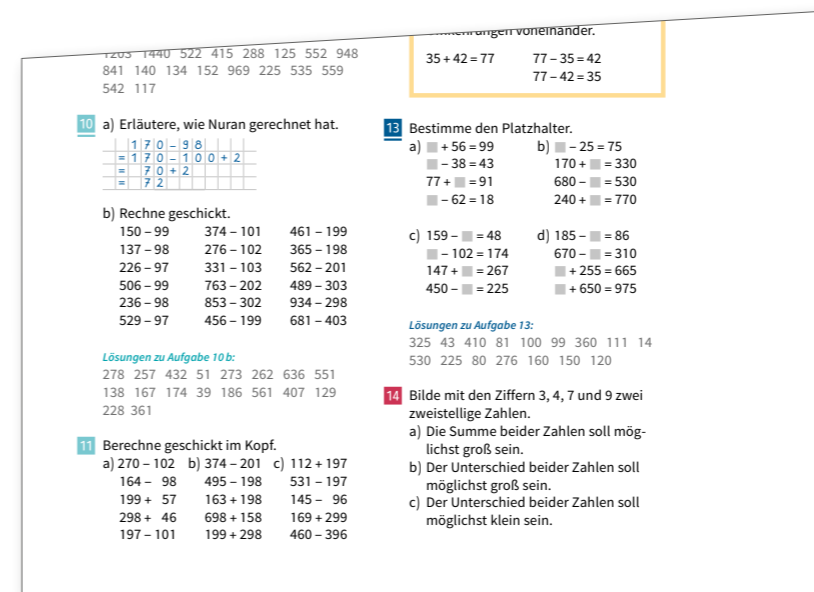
1263 1440 522 415 288 125 552 948
841 140 134 152 969 225 535 559
542 117

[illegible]kehrungen voneinander.

$35 + 42 = 77$ $77 - 35 = 42$
$77 - 42 = 35$

10 a) Erläutere, wie Nuran gerechnet hat.

| | 1 | 7 | 0 | – | 9 | 8 | | | | |
|---|---|---|---|---|---|---|---|---|---|---|
| = | 1 | 7 | 0 | – | 1 | 0 | 0 | + | 2 | |
| = | | 7 | 0 | + | 2 | | | | | |
| = | | 7 | 2 | | | | | | | |

b) Rechne geschickt.
$150 - 99$ $374 - 101$ $461 - 199$
$137 - 98$ $276 - 102$ $365 - 198$
$226 - 97$ $331 - 103$ $562 - 201$
$506 - 99$ $763 - 202$ $489 - 303$
$236 - 98$ $853 - 302$ $934 - 298$
$529 - 97$ $456 - 199$ $681 - 403$

Lösungen zu Aufgabe 10 b:
278 257 432 51 273 262 636 551
138 167 174 39 186 561 407 129
228 361

11 Berechne geschickt im Kopf.
a) $270 - 102$ b) $374 - 201$ c) $112 + 197$
$164 - 98$ $495 - 198$ $531 - 197$
$199 + 57$ $163 + 198$ $145 - 96$
$298 + 46$ $698 + 158$ $169 + 299$
$197 - 101$ $199 + 298$ $460 - 396$

13 Bestimme den Platzhalter.
a) ■ $+ 56 = 99$ b) ■ $- 25 = 75$
■ $- 38 = 43$ $170 +$ ■ $= 330$
$77 +$ ■ $= 91$ $680 -$ ■ $= 530$
■ $- 62 = 18$ $240 +$ ■ $= 770$

c) $159 -$ ■ $= 48$ d) $185 -$ ■ $= 86$
■ $- 102 = 174$ $670 -$ ■ $= 310$
$147 +$ ■ $= 267$ ■ $+ 255 = 665$
$450 -$ ■ $= 225$ ■ $+ 650 = 975$

Lösungen zu Aufgabe 13:
325 43 410 81 100 99 360 111 14
530 225 80 276 160 150 120

14 Bilde mit den Ziffern 3, 4, 7 und 9 zwei zweistellige Zahlen.
a) Die Summe beider Zahlen soll möglichst groß sein.
b) Der Unterschied beider Zahlen soll möglichst groß sein.
c) Der Unterschied beider Zahlen soll möglichst klein sein.